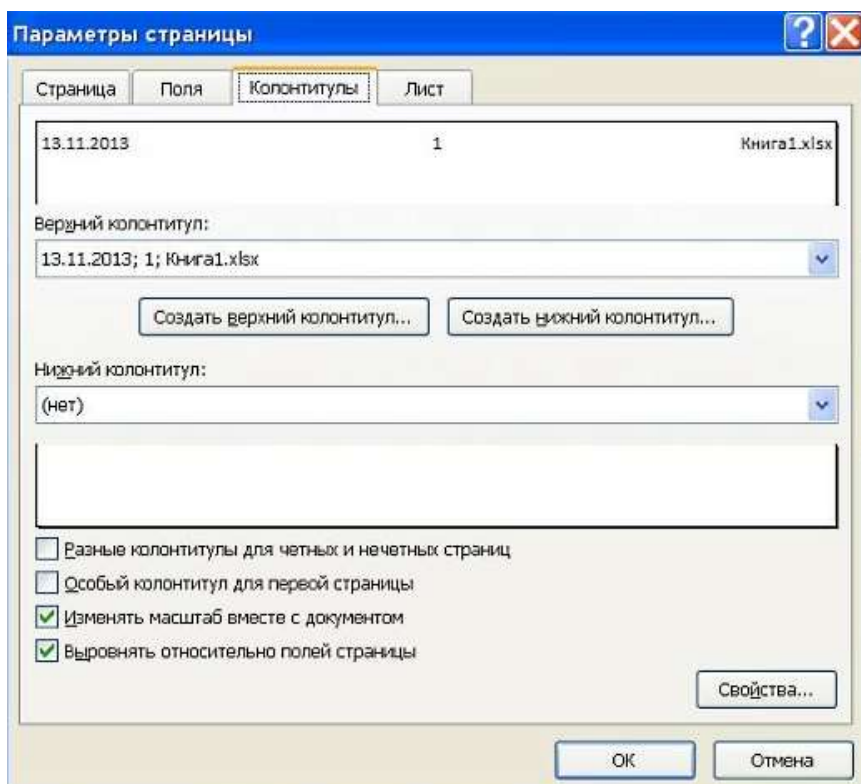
Параметры страницы

?

Страница

Поля

Колонтитулы

Лист

13.11.2013

1

Книга1.xlsx

Верхний колонтитул:

13.11.2013; 1; Книга1.xlsx

Создать верхний колонтитул...

Создать нижний колонтитул...

Нижний колонтитул:

(нет)

Разные колонтитулы для четных и нечетных страниц

Особый колонтитул для первой страницы

Изменять масштаб вместе с документом

Выровнять относительно полей страницы

Свойства...

ОК

Отмена